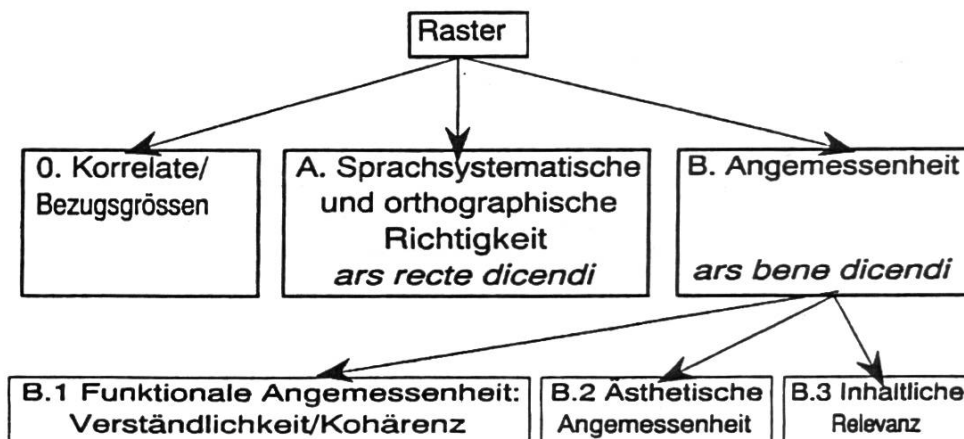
Raster

0. Korrelate/
Bezugsgrössen

A. Sprachsystematische und orthographische Richtigkeit
*ars recte dicendi*

B. Angemessenheit

*ars bene dicendi*

B.1 Funktionale Angemessenheit:
Verständlichkeit/Kohärenz

B.2 Ästhetische
Angemessenheit

B.3 Inhaltliche
Relevanz